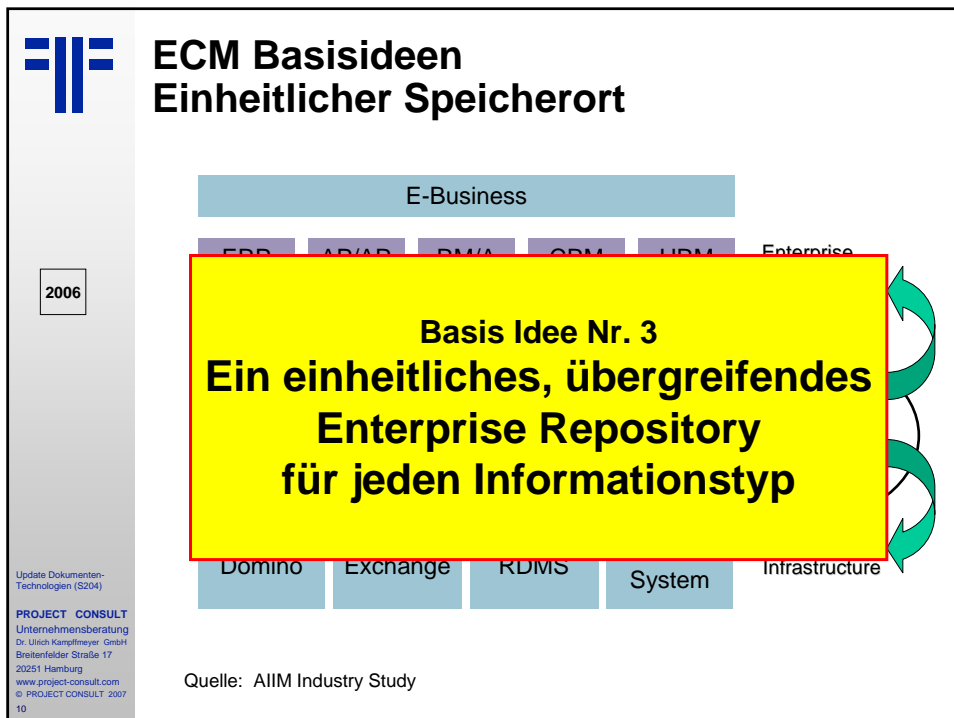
ECM Basisideen
Einheitlicher Speicherort

2006

E-Business

ERP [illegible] AP/AR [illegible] PM/A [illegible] CRM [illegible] HRM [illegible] Enterprise

Basis Idee Nr. 3
Ein einheitliches, übergreifendes Enterprise Repository für jeden Informationstyp

Domino Exchange RDMS System Infrastructure

Quelle: AIIM Industry Study

Update Dokumenten-Technologien (S204)

PROJECT CONSULT
Unternehmensberatung
Dr. Ulrich Kampffmeyer GmbH
Breitenfelder Straße 17
20251 Hamburg
www.project-consult.com
© PROJECT CONSULT 2007
10